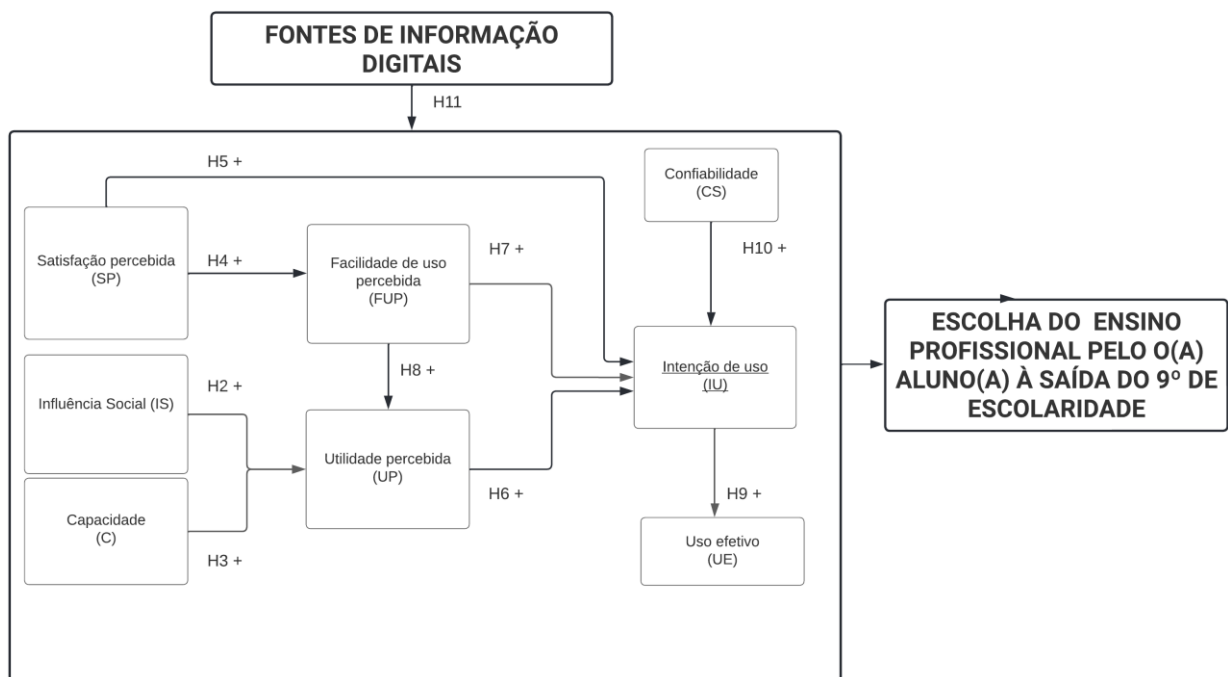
FONTES DE INFORMAÇÃO DIGITAIS

H11

H5 +

Confiabilidade (CS)

Satisfação percebida (SP)

H4 +

Facilidade de uso percebida (FUP)

H7 +

H10 +

ESCOLHA DO ENSINO PROFISSIONAL PELO O(A) ALUNO(A) À SAÍDA DO 9º DE ESCOLARIDADE

H8 +

Intenção de uso (IU)

H2 +

Influência Social (IS)

Utilidade percebida (UP)

H6 +

H9 +

Capacidade (C)

H3 +

Uso efetivo (UE)